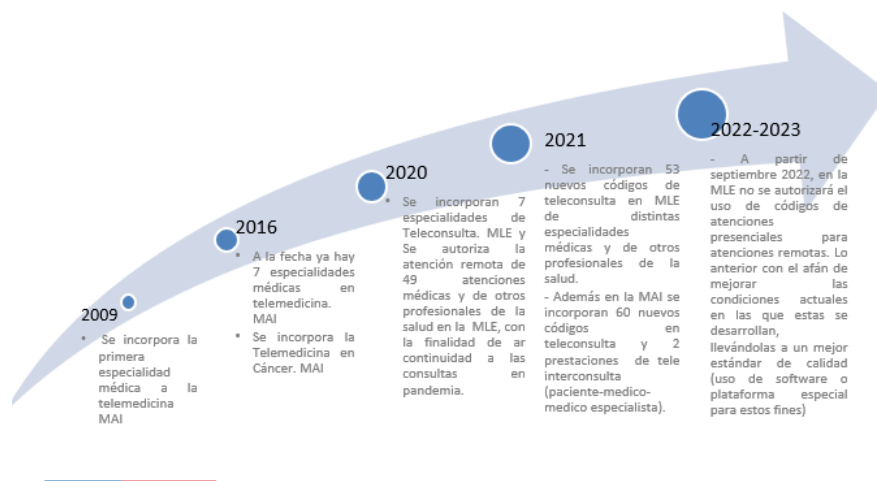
2009

• Se incorpora la primera especialidad médica a la telemedicina MAI

2016

• A la fecha ya hay 7 especialidades médicas en telemedicina. MAI
• Se incorpora la Telemedicina en Cáncer. MAI

2020

• Se incorporan 7 especialidades de Teleconsulta. MLE y Se autoriza la atención remota de 49 atenciones médicas y de otros profesionales de la salud en la MLE, con la finalidad de ar continuidad a las consultas en pandemia.

2021

- Se incorporan 53 nuevos códigos de teleconsulta en MLE de distintas especialidades médicas y de otros profesionales de la salud.
- Además en la MAI se incorporan 60 nuevos códigos en teleconsulta y 2 prestaciones de tele interconsulta (paciente-medico-medico especialista).

2022-2023

- A partir de septiembre 2022, en la MLE no se autorizará el uso de códigos de atenciones presenciales para atenciones remotas. Lo anterior con el afán de mejorar las condiciones actuales en las que estas se desarrollan, llevándolas a un mejor estándar de calidad (uso de software o plataforma especial para estos fines)